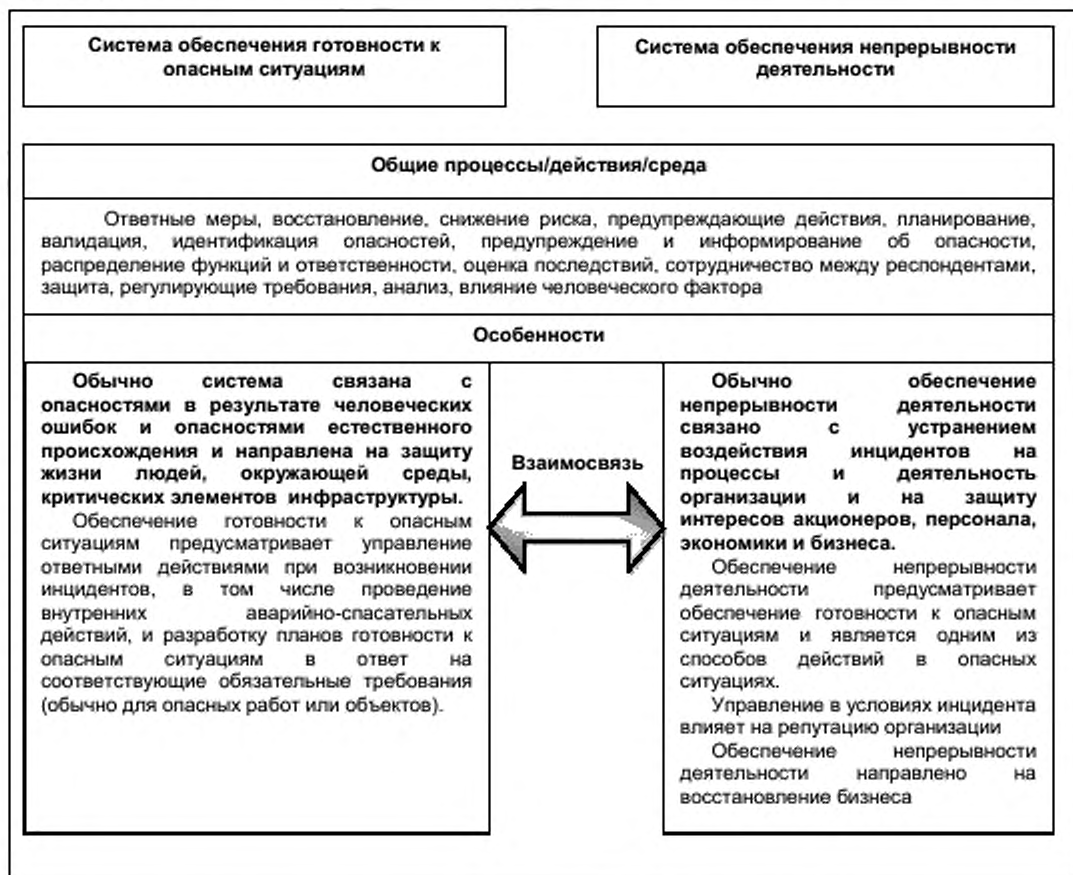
Система обеспечения готовности к опасным ситуациям

Система обеспечения непрерывности деятельности

Общие процессы/действия/среда

Ответные меры, восстановление, снижение риска, предупреждающие действия, планирование, валидация, идентификация опасностей, предупреждение и информирование об опасности, распределение функций и ответственности, оценка последствий, сотрудничество между респондентами, защита, регулирующие требования, анализ, влияние человеческого фактора

Особенности

Обычно система связана с опасностями в результате человеческих ошибок и опасностями естественного происхождения и направлена на защиту жизни людей, окружающей среды, критических элементов инфраструктуры.

Обеспечение готовности к опасным ситуациям предусматривает управление ответными действиями при возникновении инцидентов, в том числе проведение внутренних аварийно-спасательных действий, и разработку планов готовности к опасным ситуациям в ответ на соответствующие обязательные требования (обычно для опасных работ или объектов).

Взаимосвязь

Обычно обеспечение непрерывности деятельности связано с устранением воздействия инцидентов на процессы и деятельность организации и на защиту интересов акционеров, персонала, экономики и бизнеса.

Обеспечение непрерывности деятельности предусматривает обеспечение готовности к опасным ситуациям и является одним из способов действий в опасных ситуациях.

Управление в условиях инцидента влияет на репутацию организации

Обеспечение непрерывности деятельности направлено на восстановление бизнеса